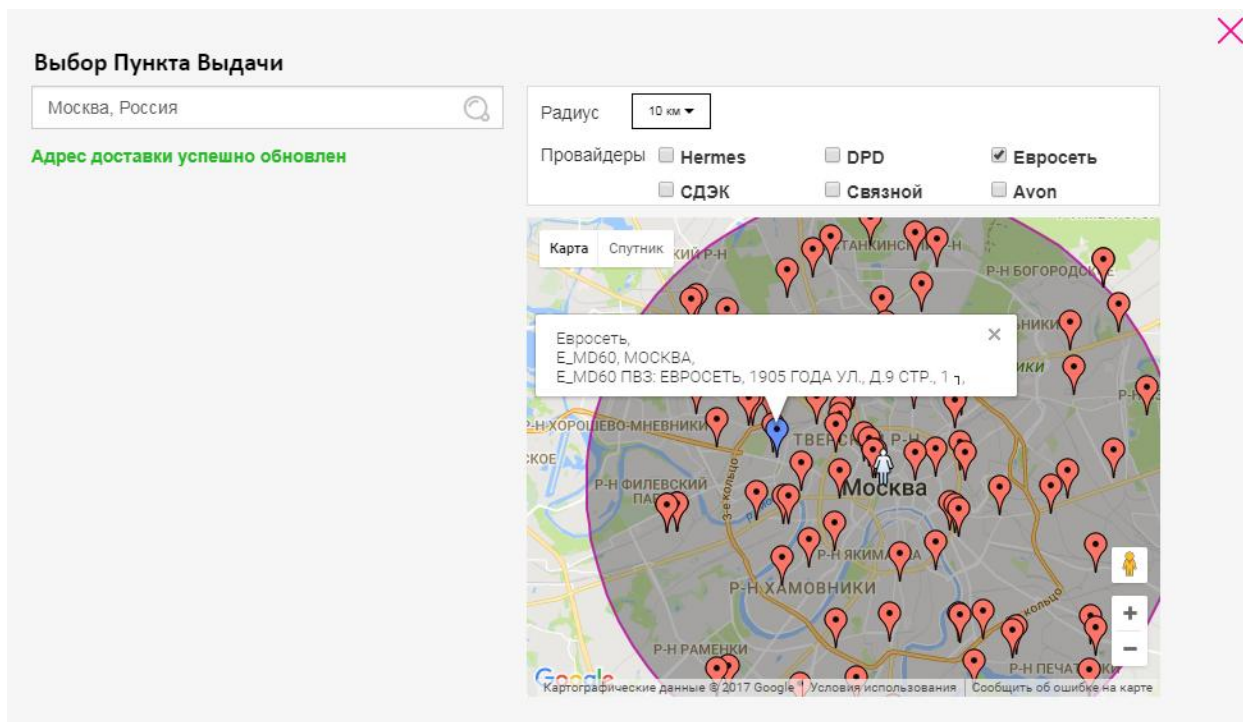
Выбор Пункта Выдачи

Москва, Россия

Адрес доставки успешно обновлен

Радиус 10 км

Провайдеры Hermes DPD Евросеть СДЭК Связной Avon

Карта Спутник

Евросеть,
E_MD60, МОСКВА,
E_MD60 ПВЗ: ЕВРОСЕТЬ, 1905 ГОДА УЛ., Д.9 СТР., 1,

Р-Н БОГОРОДСКОЕ
Р-Н ХОРОШЕВО-МНЕВНИКИ
ТВЕРСКОЙ Р-Н
Р-Н ФИЛЕВСКИЙ ПАРК
Москва
Р-Н ЯКИМАНКА
Р-Н ХАМОВНИКИ
Р-Н РАМЕНКИ
Р-Н ПЕЧАТНИКИ
3-е кольцо

Google
Картографические данные © 2017 Google Условия использования Сообщить об ошибке на карте